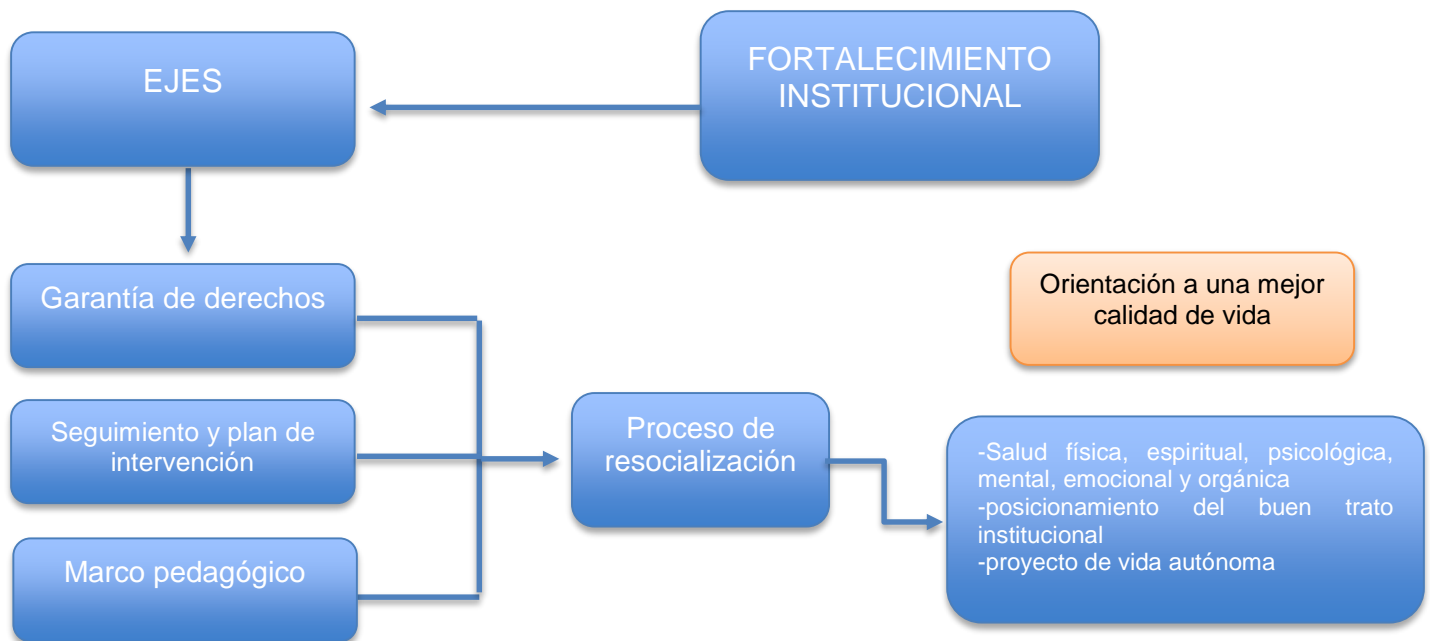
EJES

FORTALECIMIENTO INSTITUCIONAL

Garantía de derechos

Orientación a una mejor calidad de vida

Seguimiento y plan de intervención

Proceso de resocialización

-Salud física, espiritual, psicológica, mental, emocional y orgánica
-posicionamiento del buen trato institucional
-proyecto de vida autónoma

Marco pedagógico